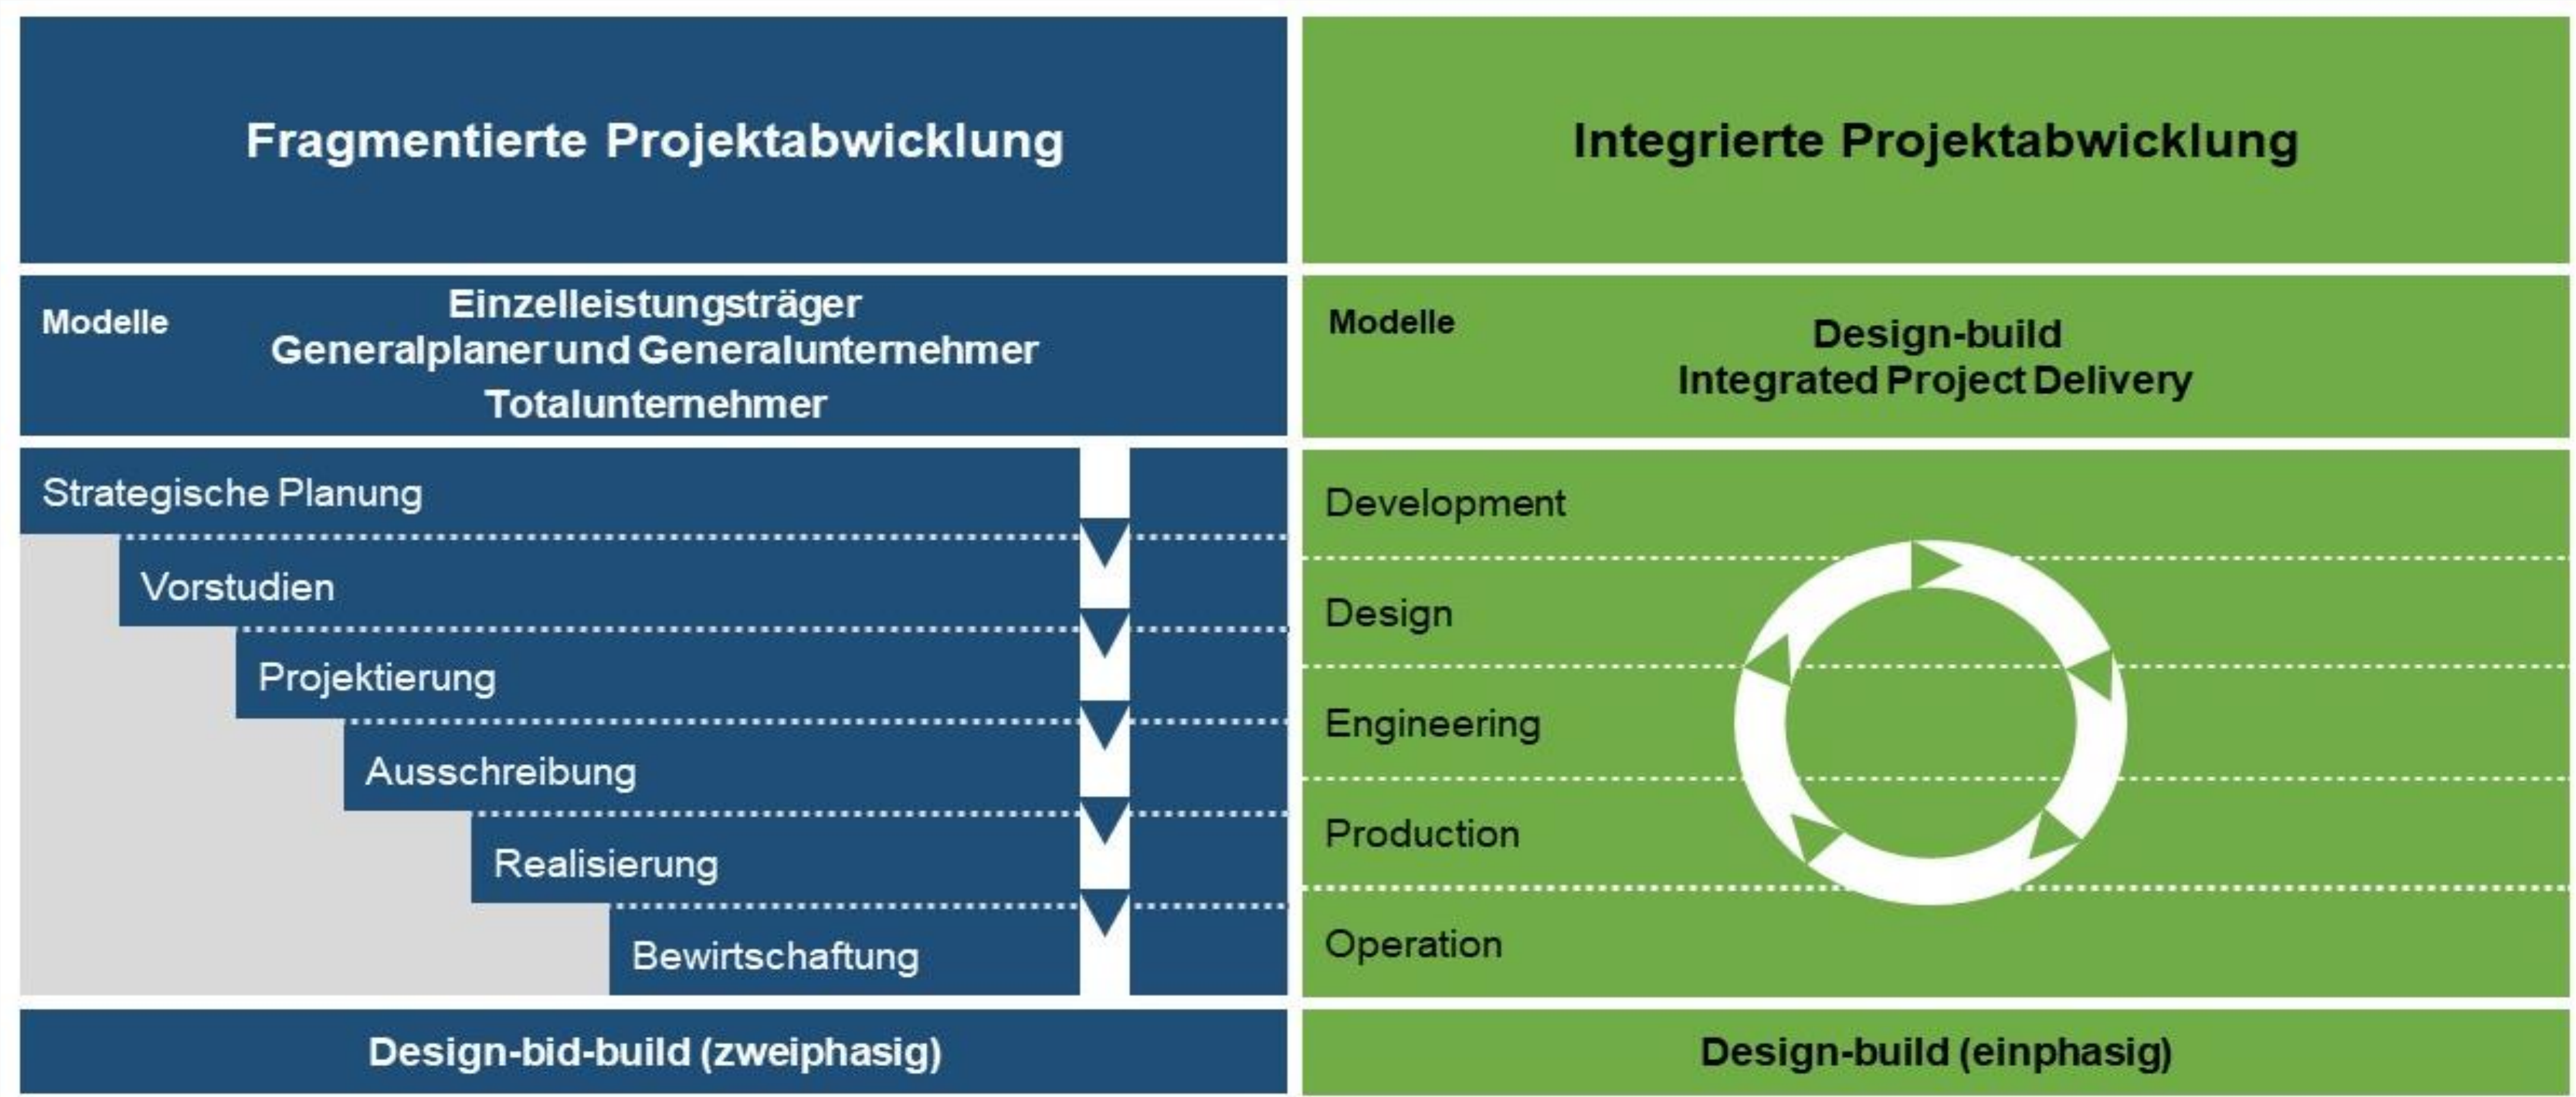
Fragmentierte Projektabwicklung

Modelle

Einzelleistungsträger
Generalplaner und Generalunternehmer
Totalunternehmer

Strategische Planung

Vorstudien

Projektierung

Ausschreibung

Realisierung

Bewirtschaftung

Design-bid-build (zweiphasig)

Integrierte Projektabwicklung

Modelle

Design-build
Integrated Project Delivery

Development

Design

Engineering

Production

Operation

Design-build (einphasig)